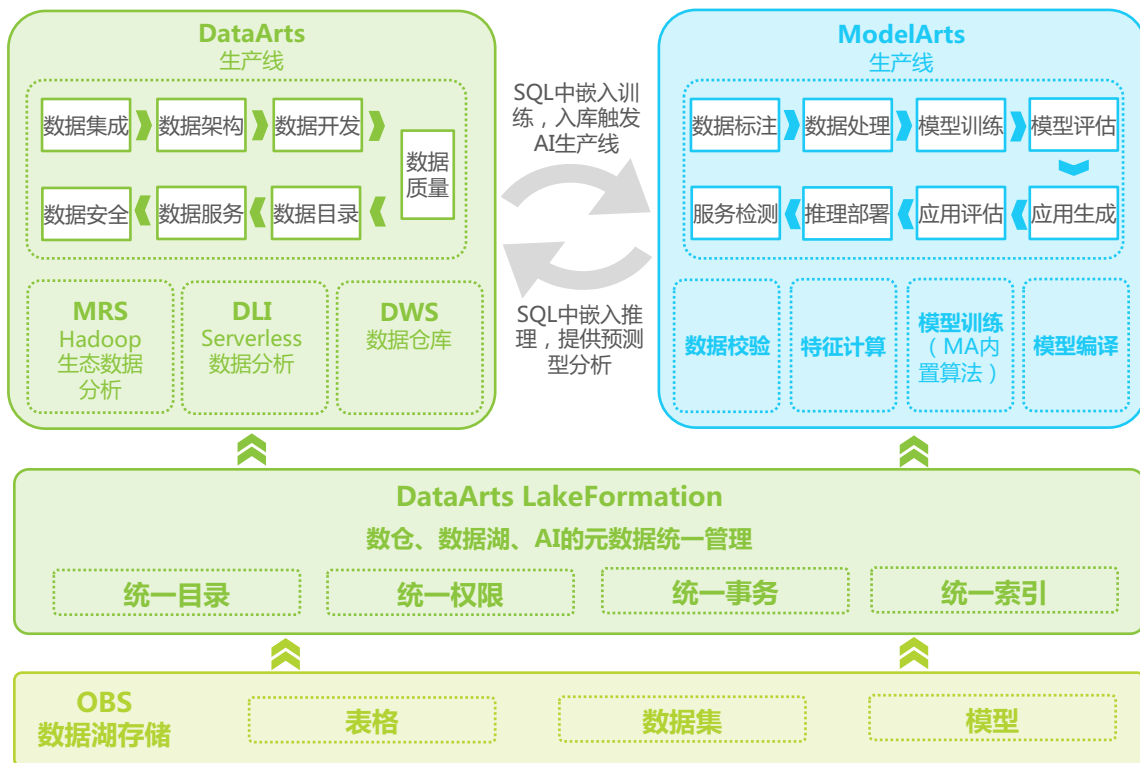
DataArts
生产线

数据集成
数据架构
数据开发
数据质量
数据安全
数据服务
数据目录

MRS
Hadoop
生态数据
分析

DLI
Serverless
数据分析

DWS
数据仓库

SQL中嵌入训练，入库触发AI生产线

SQL中嵌入推理，提供预测型分析

ModelArts
生产线

数据标注
数据处理
模型训练
模型评估
服务检测
推理部署
应用评估
应用生成

数据校验
特征计算
模型训练
（MA内置算法）
模型编译

DataArts LakeFormation
数仓、数据湖、AI的元数据统一管理

统一目录
统一权限
统一事务
统一索引

OBS
数据湖存储

表格
数据集
模型